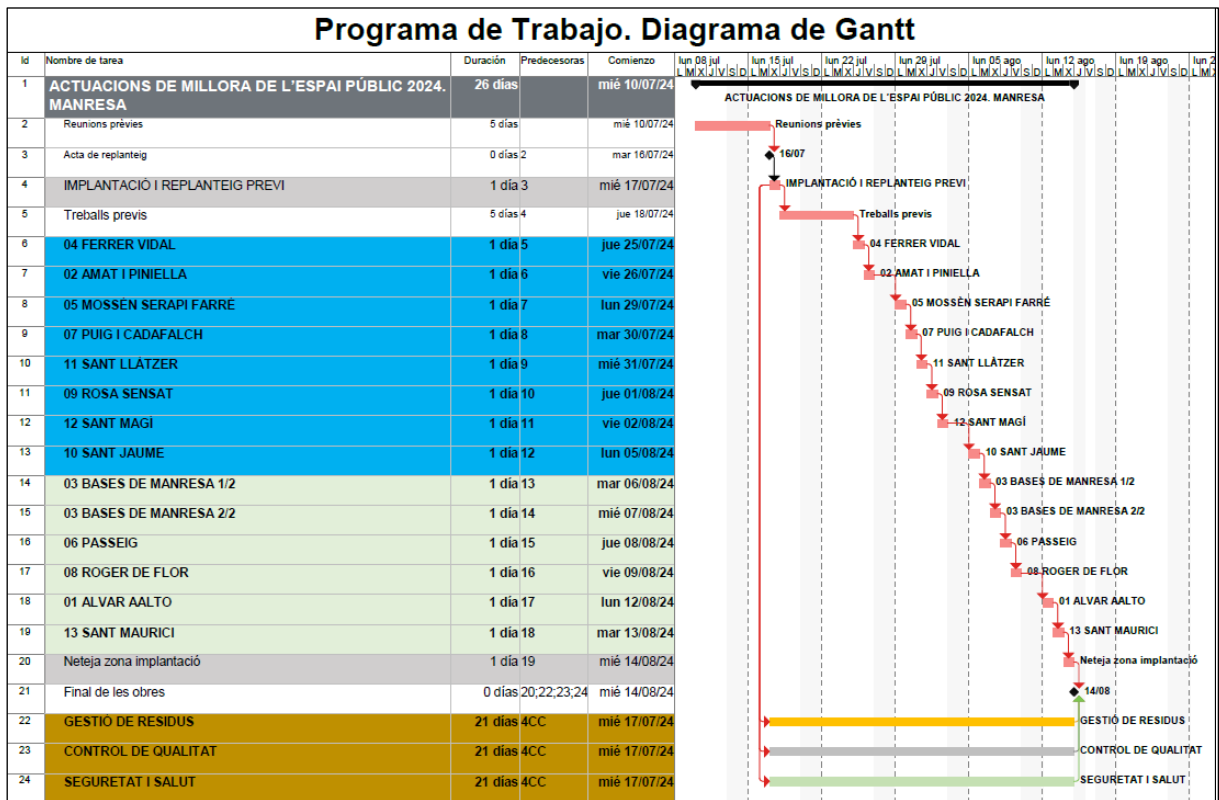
Programa de Trabajo. Diagrama de Gantt

| Id | Nombre de tarea | Duración | Predecesoras | Comienzo |
|---|---|---|---|---|
| 1 | ACTUACIONS DE MILLORA DE L'ESPAI PÚBLIC 2024. MANRESA | 26 días | | mié 10/07/24 |
| 2 | Reunions prèvies | 5 días | | mié 10/07/24 |
| 3 | Acta de replanteig | 0 días | 2 | mar 16/07/24 |
| 4 | IMPLANTACIÓ I REPLANTEIG PREVI | 1 día | 3 | mié 17/07/24 |
| 5 | Treballs previs | 5 días | 4 | jue 18/07/24 |
| 6 | 04 FERRER VIDAL | 1 día | 5 | jue 25/07/24 |
| 7 | 02 AMAT I PINIELLA | 1 día | 6 | vie 26/07/24 |
| 8 | 05 MOSSÈN SERAPI FARRÉ | 1 día | 7 | lun 29/07/24 |
| 9 | 07 PUIG I CADAFALCH | 1 día | 8 | mar 30/07/24 |
| 10 | 11 SANT LLÀTZER | 1 día | 9 | mié 31/07/24 |
| 11 | 09 ROSA SENSAT | 1 día | 10 | jue 01/08/24 |
| 12 | 12 SANT MAGÍ | 1 día | 11 | vie 02/08/24 |
| 13 | 10 SANT JAUME | 1 día | 12 | lun 05/08/24 |
| 14 | 03 BASES DE MANRESA 1/2 | 1 día | 13 | mar 06/08/24 |
| 15 | 03 BASES DE MANRESA 2/2 | 1 día | 14 | mié 07/08/24 |
| 16 | 06 PASSEIG | 1 día | 15 | jue 08/08/24 |
| 17 | 08 ROGER DE FLOR | 1 día | 16 | vie 09/08/24 |
| 18 | 01 ALVAR AALTO | 1 día | 17 | lun 12/08/24 |
| 19 | 13 SANT MAURICI | 1 día | 18 | mar 13/08/24 |
| 20 | Neteja zona implantació | 1 día | 19 | mié 14/08/24 |
| 21 | Final de les obres | 0 días | 20;22;23;24 | mié 14/08/24 |
| 22 | GESTIÓ DE RESIDUS | 21 días | 4CC | mié 17/07/24 |
| 23 | CONTROL DE QUALITAT | 21 días | 4CC | mié 17/07/24 |
| 24 | SEGURETAT I SALUT | 21 días | 4CC | mié 17/07/24 |

lun 08 jul | lun 15 jul | lun 22 jul | lun 29 jul | lun 05 ago | lun 12 ago | lun 19 ago | lun 2
L M X J V S D L M X J V S D L M X J V S D L M X J V S D L M X J V S D L M X J V S D L M X J V S D L M

ACTUACIONS DE MILLORA DE L'ESPAI PÚBLIC 2024. MANRESA
Reunions prèvies
16/07
IMPLANTACIÓ I REPLANTEIG PREVI
Treballs previs
04 FERRER VIDAL
02 AMAT I PINIELLA
05 MOSSÈN SERAPI FARRÉ
07 PUIG I CADAFALCH
11 SANT LLÀTZER
09 ROSA SENSAT
12 SANT MAGÍ
10 SANT JAUME
03 BASES DE MANRESA 1/2
03 BASES DE MANRESA 2/2
06 PASSEIG
08 ROGER DE FLOR
01 ALVAR AALTO
13 SANT MAURICI
Neteja zona implantació
14/08
GESTIÓ DE RESIDUS
CONTROL DE QUALITAT
SEGURETAT I SALUT